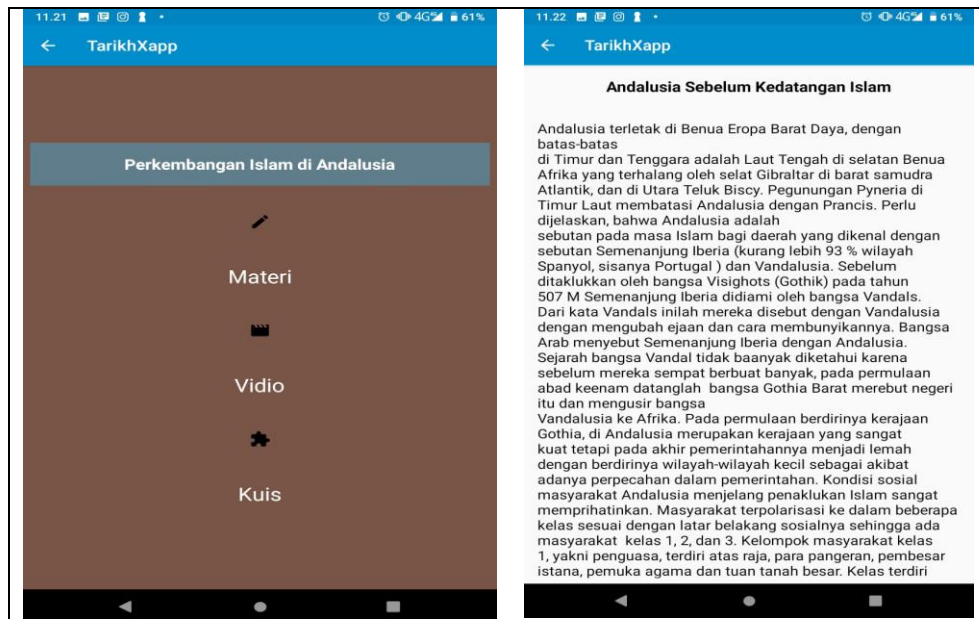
11.21 61%

TarikhXapp

Perkembangan Islam di Andalusia

Materi

Vidio

Kuis

11.22 61%

TarikhXapp

Andalusia Sebelum Kedatangan Islam

Andalusia terletak di Benua Eropa Barat Daya, dengan batas-batas
di Timur dan Tenggara adalah Laut Tengah di selatan Benua Afrika yang terhalang oleh selat Gibraltar di barat samudra Atlantik, dan di Utara Teluk Biscy. Pegunungan Pyneria di Timur Laut membatasi Andalusia dengan Prancis. Perlu dijelaskan, bahwa Andalusia adalah
sebutan pada masa Islam bagi daerah yang dikenal dengan sebutan Semenanjung Iberia (kurang lebih 93 % wilayah Spanyol, sisanya Portugal ) dan Vandalusia. Sebelum ditaklukkan oleh bangsa Visighots (Gothik) pada tahun 507 M Semenanjung Iberia didiami oleh bangsa Vandals. Dari kata Vandals inilah mereka disebut dengan Vandalusia dengan mengubah ejaan dan cara membunyikannya. Bangsa Arab menyebut Semenanjung Iberia dengan Andalusia. Sejarah bangsa Vandal tidak baanyak diketahui karena sebelum mereka sempat berbuat banyak, pada permulaan abad keenam datanglah bangsa Gothia Barat merebut negeri itu dan mengusir bangsa
Vandalusia ke Afrika. Pada permulaan berdirinya kerajaan Gothia, di Andalusia merupakan kerajaan yang sangat kuat tetapi pada akhir pemerintahannya menjadi lemah dengan berdirinya wilayah-wilayah kecil sebagai akibat adanya perpecahan dalam pemerintahan. Kondisi sosial masyarakat Andalusia menjelang penaklukan Islam sangat memprihatinkan. Masyarakat terpolarisasi ke dalam beberapa kelas sesuai dengan latar belakang sosialnya sehingga ada masyarakat kelas 1, 2, dan 3. Kelompok masyarakat kelas 1, yakni penguasa, terdiri atas raja, para pangeran, pembesar istana, pemuka agama dan tuan tanah besar. Kelas terdiri